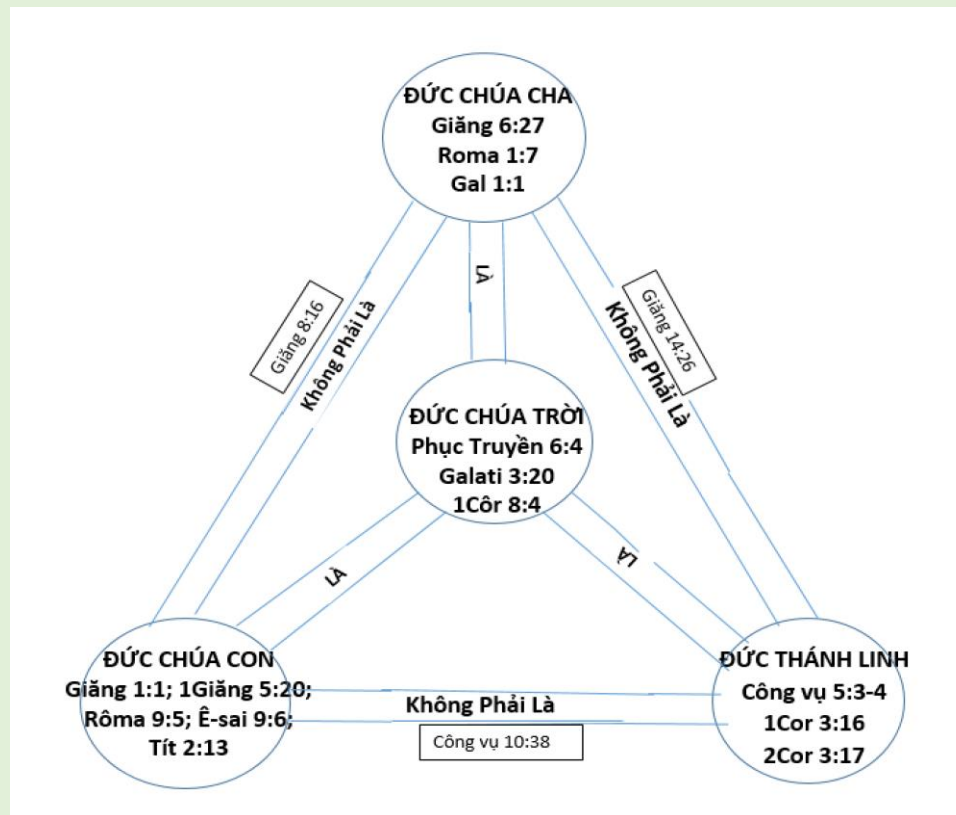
ĐỨC CHÚA CHA
Giăng 6:27
Roma 1:7
Gal 1:1

Giăng 8:16
Không Phải Là

LÀ

Giăng 14:26
Không Phải Là

ĐỨC CHÚA TRỜI
Phục Truyền 6:4
Galati 3:20
1Côr 8:4

LÀ

LÀ

ĐỨC CHÚA CON
Giăng 1:1; 1Giăng 5:20;
Rôma 9:5; Ê-sai 9:6;
Tít 2:13

Không Phải Là
Công vụ 10:38

ĐỨC THÁNH LINH
Công vụ 5:3-4
1Cor 3:16
2Cor 3:17